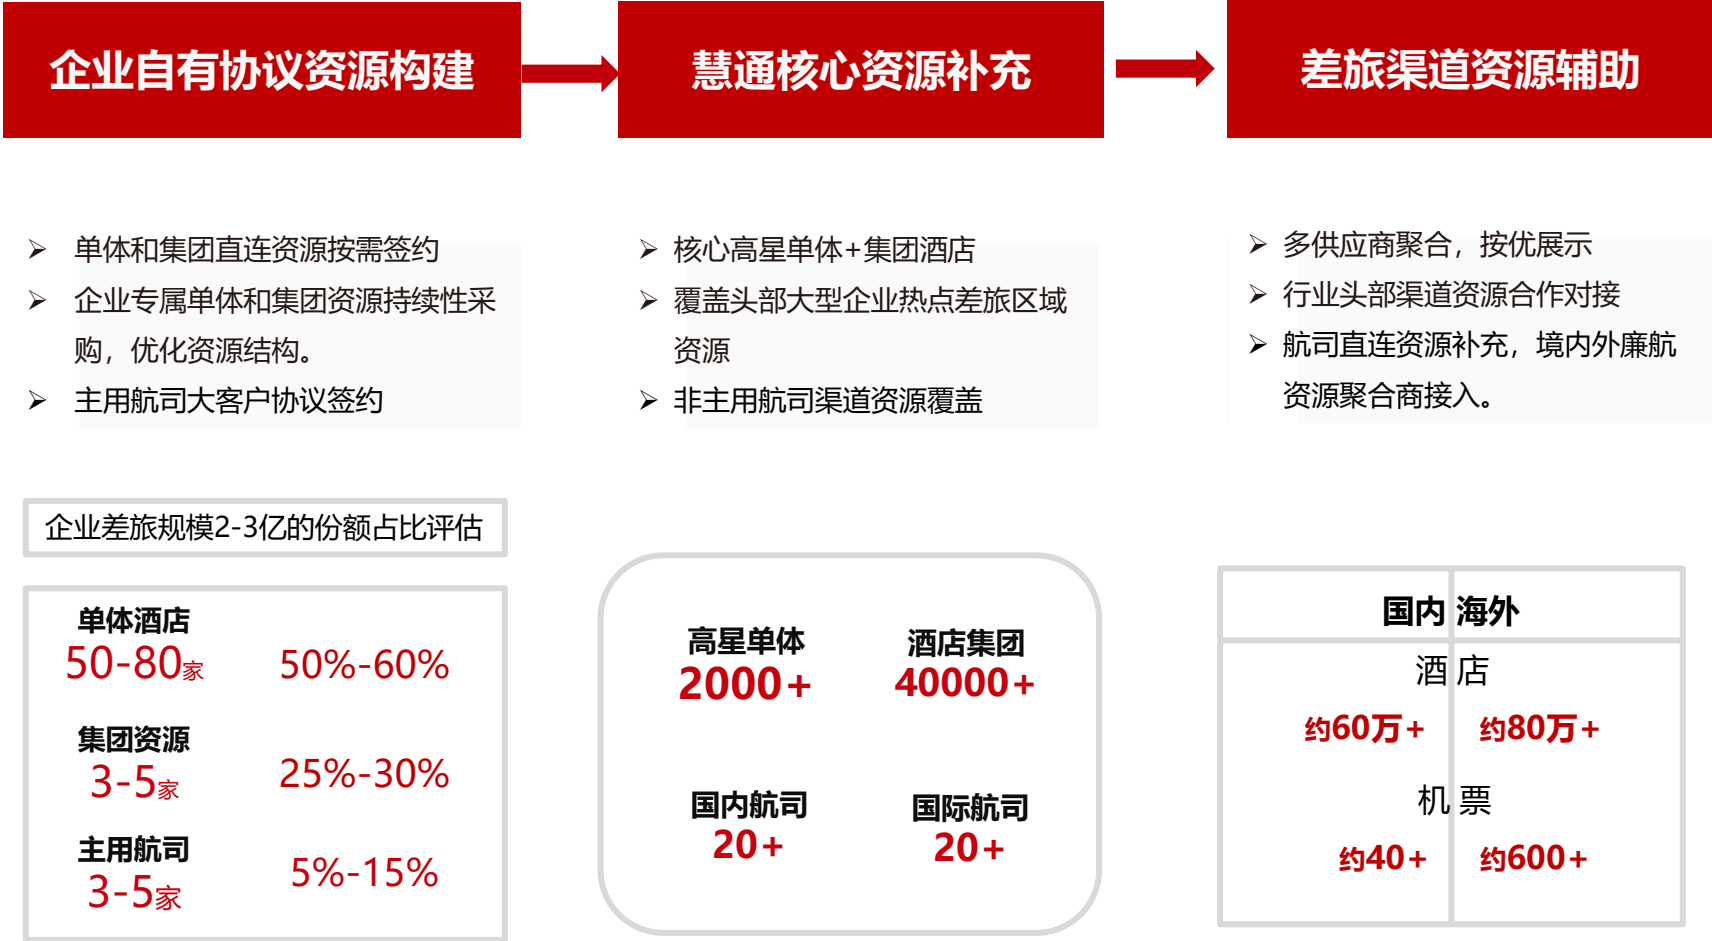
企业自有协议资源构建

慧通核心资源补充

差旅渠道资源辅助

➢ 单体和集团直连资源按需签约
➢ 企业专属单体和集团资源持续性采购，优化资源结构。
➢ 主用航司大客户协议签约

➢ 核心高星单体+集团酒店
➢ 覆盖头部大型企业热点差旅区域资源
➢ 非主用航司渠道资源覆盖

➢ 多供应商聚合，按优展示
➢ 行业头部渠道资源合作对接
➢ 航司直连资源补充，境内外廉航资源聚合商接入。

企业差旅规模2-3亿的份额占比评估

单体酒店
50-80家 50%-60%

集团资源
3-5家 25%-30%

主用航司
3-5家 5%-15%

高星单体
2000+

酒店集团
40000+

国内航司
20+

国际航司
20+

| 国内 | 海外 |
|---|---|
| 酒 | 店 |
| 约60万+ | 约80万+ |
| 机 | 票 |
| 约40+ | 约600+ |